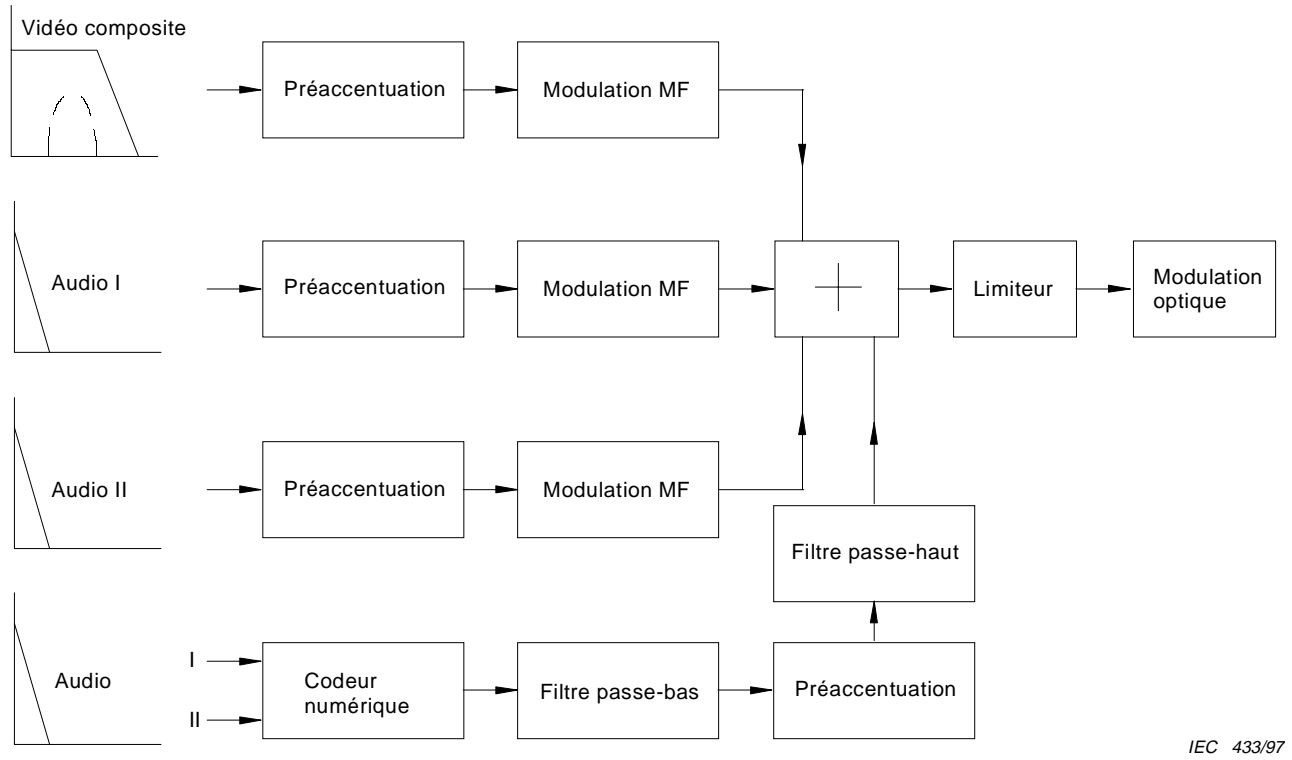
Vidéo composite

Préaccentuation

Modulation MF

Audio I

Préaccentuation

Modulation MF

Limiteur

Modulation optique

Audio II

Préaccentuation

Modulation MF

Filtre passe-haut

Audio

I

II

Codeur numérique

Filtre passe-bas

Préaccentuation

IEC 433/97